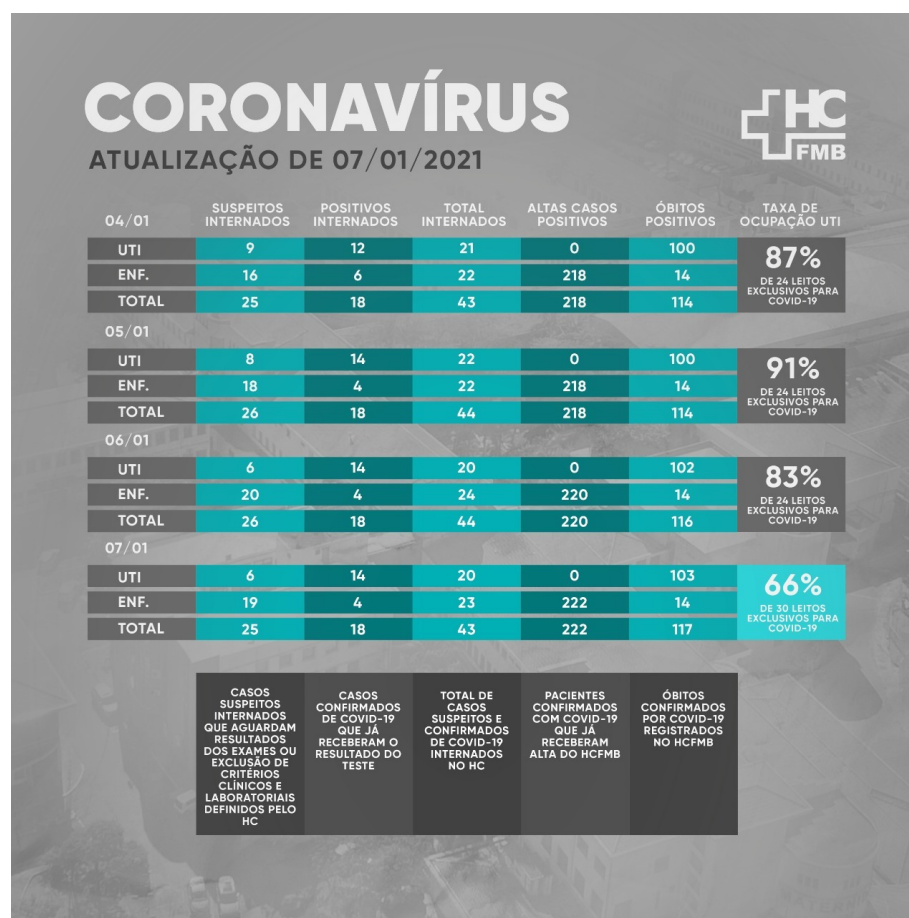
CORONAVÍRUS
ATUALIZAÇÃO DE 07/01/2021

HC FMB

| 04/01 | SUSPEITOS INTERNADOS | POSITIVOS INTERNADOS | TOTAL INTERNADOS | ALTAS CASOS POSITIVOS | ÓBITOS POSITIVOS | TAXA DE OCUPAÇÃO UTI |
|---|---|---|---|---|---|---|
| UTI | 9 | 12 | 21 | 0 | 100 | 87% DE 24 LEITOS EXCLUSIVOS PARA COVID-19 |
| ENF. | 16 | 6 | 22 | 218 | 14 | |
| TOTAL | 25 | 18 | 43 | 218 | 114 | |

| 05/01 | | | | | | |
|---|---|---|---|---|---|---|
| UTI | 8 | 14 | 22 | 0 | 100 | 91% DE 24 LEITOS EXCLUSIVOS PARA COVID-19 |
| ENF. | 18 | 4 | 22 | 218 | 14 | |
| TOTAL | 26 | 18 | 44 | 218 | 114 | |

| 06/01 | | | | | | |
|---|---|---|---|---|---|---|
| UTI | 6 | 14 | 20 | 0 | 102 | 83% DE 24 LEITOS EXCLUSIVOS PARA COVID-19 |
| ENF. | 20 | 4 | 24 | 220 | 14 | |
| TOTAL | 26 | 18 | 44 | 220 | 116 | |

| 07/01 | | | | | | |
|---|---|---|---|---|---|---|
| UTI | 6 | 14 | 20 | 0 | 103 | 66% DE 30 LEITOS EXCLUSIVOS PARA COVID-19 |
| ENF. | 19 | 4 | 23 | 222 | 14 | |
| TOTAL | 25 | 18 | 43 | 222 | 117 | |

CASOS SUSPEITOS INTERNADOS QUE AGUARDAM RESULTADOS DOS EXAMES OU EXCLUSÃO DE CRITÉRIOS CLÍNICOS E LABORATORIAIS DEFINIDOS PELO HC

CASOS CONFIRMADOS DE COVID-19 QUE JÁ RECEBERAM O RESULTADO DO TESTE

TOTAL DE CASOS SUSPEITOS E CONFIRMADOS DE COVID-19 INTERNADOS NO HC

PACIENTES CONFIRMADOS COM COVID-19 QUE JÁ RECEBERAM ALTA DO HCFMB

ÓBITOS CONFIRMADOS POR COVID-19 REGISTRADOS NO HCFMB